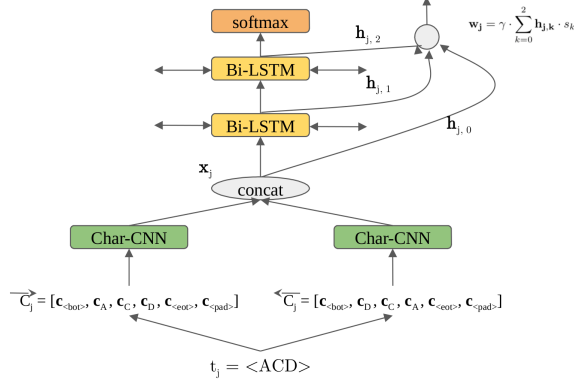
softmax

$\mathbf{h}_{j,2}$

$\mathbf{w_j} = \gamma \cdot \sum_{k=0}^{2} \mathbf{h_{j,k}} \cdot s_k$

Bi-LSTM

$\mathbf{h}_{j,1}$

Bi-LSTM

$\mathbf{h}_{j,0}$

$\mathbf{x}_j$

concat

Char-CNN

Char-CNN

$\overrightarrow{C_j} = [\mathbf{c}_{<bot>}, \mathbf{c}_A, \mathbf{c}_C, \mathbf{c}_D, \mathbf{c}_{<eot>}, \mathbf{c}_{<pad>}]$

$\overleftarrow{C_j} = [\mathbf{c}_{<bot>}, \mathbf{c}_D, \mathbf{c}_C, \mathbf{c}_A, \mathbf{c}_{<eot>}, \mathbf{c}_{<pad>}]$

$t_j = <ACD>$